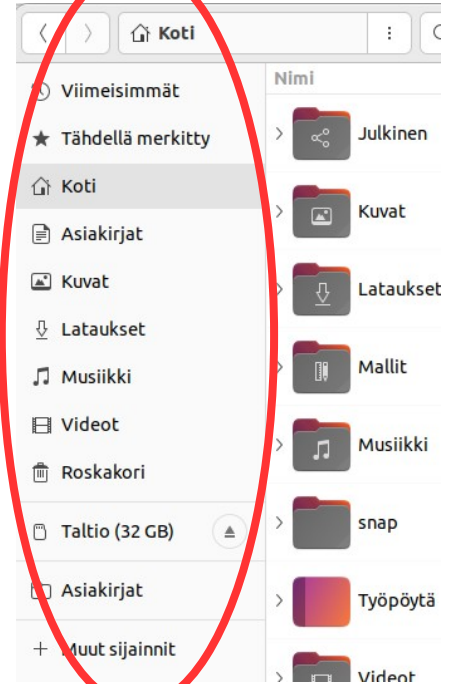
Koti

Viimeisimmät
Tähdellä merkitty
Koti
Asiakirjat
Kuvat
Lataukset
Musiikki
Videot
Roskakori
Taltio (32 GB)
Asiakirjat
Muut sijainnit

Nimi
Julkinen
Kuvat
Lataukset
Mallit
Musiikki
snap
Työpöytä
Videot